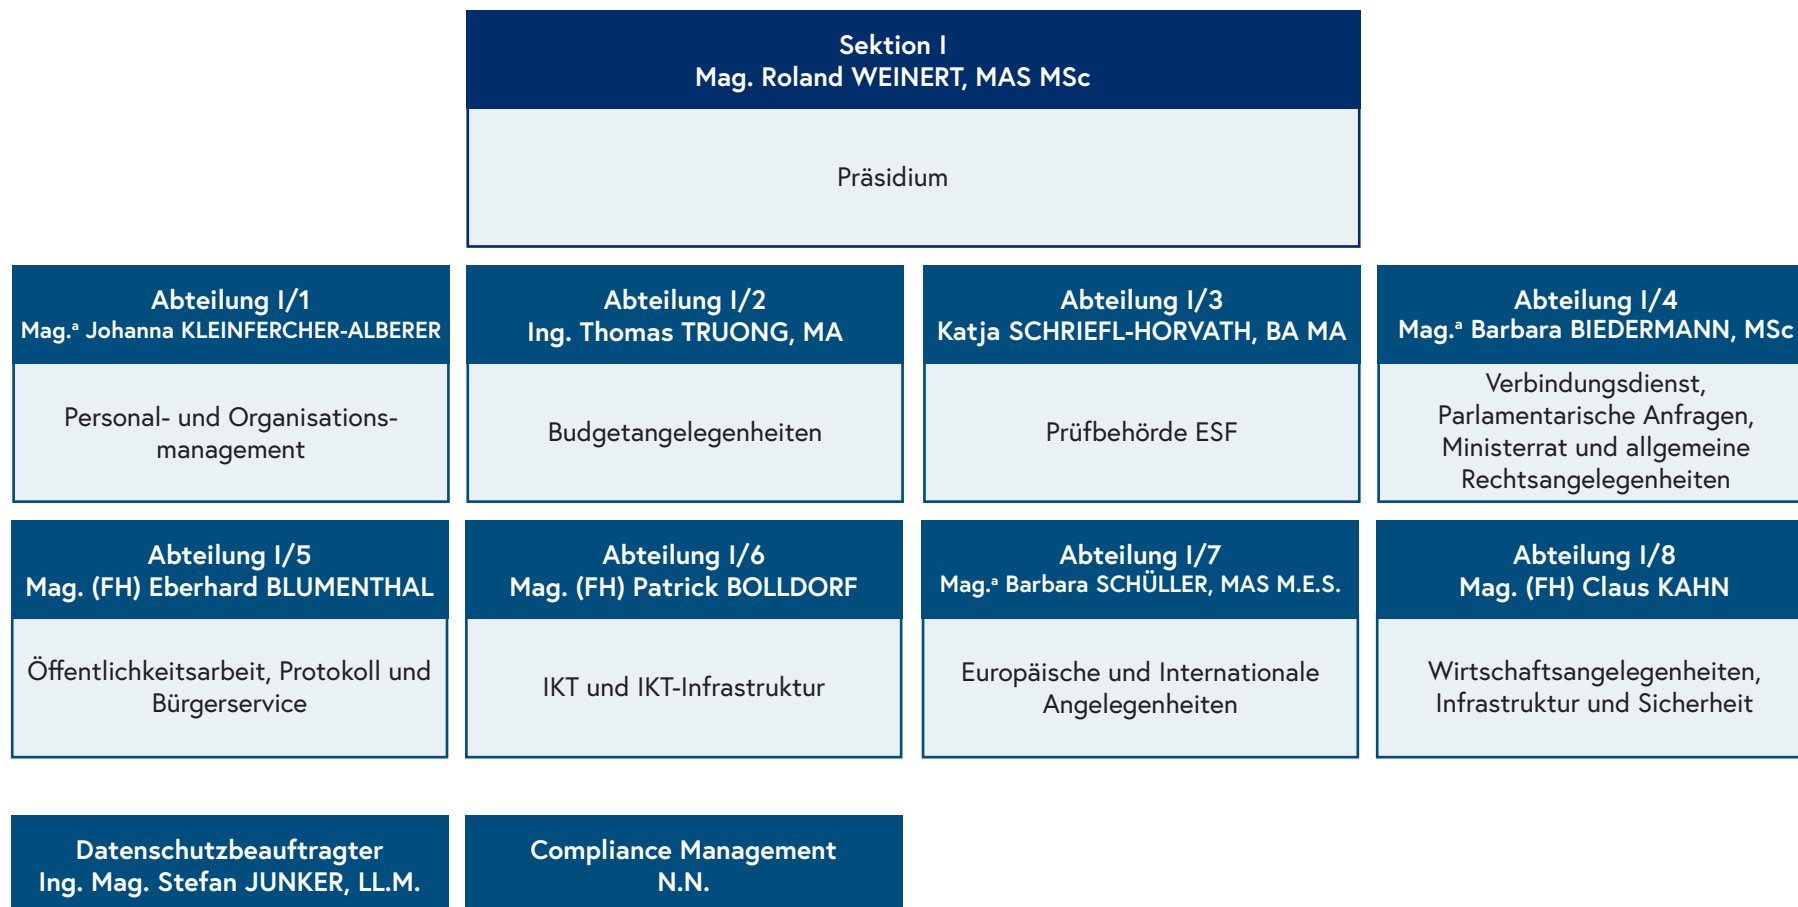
Sektion I
Mag. Roland WEINERT, MAS MSc

Präsidium

Abteilung I/1
Mag.ª Johanna KLEINFERCHER-ALBERER

Personal- und Organisationsmanagement

Abteilung I/2
Ing. Thomas TRUONG, MA

Budgetangelegenheiten

Abteilung I/3
Katja SCHRIEFL-HORVATH, BA MA

Prüfbehörde ESF

Abteilung I/4
Mag.ª Barbara BIEDERMANN, MSc

Verbindungsdienst, Parlamentarische Anfragen, Ministerrat und allgemeine Rechtsangelegenheiten

Abteilung I/5
Mag. (FH) Eberhard BLUMENTHAL

Öffentlichkeitsarbeit, Protokoll und Bürgerservice

Abteilung I/6
Mag. (FH) Patrick BOLLDORF

IKT und IKT-Infrastruktur

Abteilung I/7
Mag.ª Barbara SCHÜLLER, MAS M.E.S.

Europäische und Internationale Angelegenheiten

Abteilung I/8
Mag. (FH) Claus KAHN

Wirtschaftsangelegenheiten, Infrastruktur und Sicherheit

Datenschutzbeauftragter
Ing. Mag. Stefan JUNKER, LL.M.

Compliance Management
N.N.